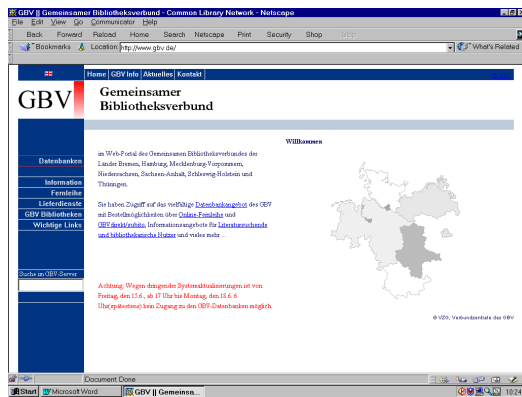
GBV || Gemeinsamer Bibliotheksverbund - Common Library Network - Netscape

File Edit View Go Communicator Help

Back Forward Reload Home Search Netscape Print Security Shop Stop

Bookmarks Location: http://www.gbv.de/ What's Related

Home GBV Info Aktuelles Kontakt

GBV Gemeinsamer Bibliotheksverbund

Willkommen

Datenbanken

Information
Fernleihe
Lieferdienste
GBV Bibliotheken
Wichtige Links

Suche im GBV-Server

im Web-Portal des Gemeinsamen Bibliotheksverbundes der Länder Bremen, Hamburg, Mecklenburg-Vorpommern, Niedersachsen, Sachsen-Anhalt, Schleswig-Holstein und Thüringen.

Sie haben Zugriff auf das vielfältige Datenbankangebot des GBV mit Bestellmöglichkeiten über Online-Fernleihe und GBVdirekt/subito, Informationsangebote für Literatursuchende und bibliothekarische Nutzer und vieles mehr ...

Achtung: Wegen dringender Systemaktualisierungen ist von Freitag, den 15.6., ab 17 Uhr bis Montag, den 18.6. 6 Uhr(spätestens) kein Zugang zu den GBV-Datenbanken möglich.

© VZG, Verbundzentrale des GBV

Document: Done

Start Microsoft Word GBV || Gemeinsa... 10:24